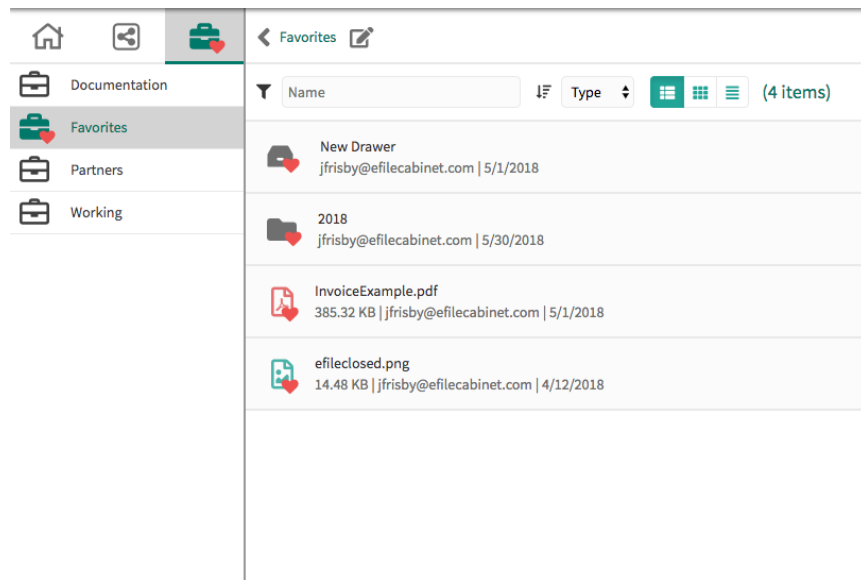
Documentation
Favorites
Partners
Working

Favorites

Name
Type
(4 items)

New Drawer
jfrisby@efilecabinet.com | 5/1/2018

2018
jfrisby@efilecabinet.com | 5/30/2018

InvoiceExample.pdf
385.32 KB | jfrisby@efilecabinet.com | 5/1/2018

efileclosed.png
14.48 KB | jfrisby@efilecabinet.com | 4/12/2018